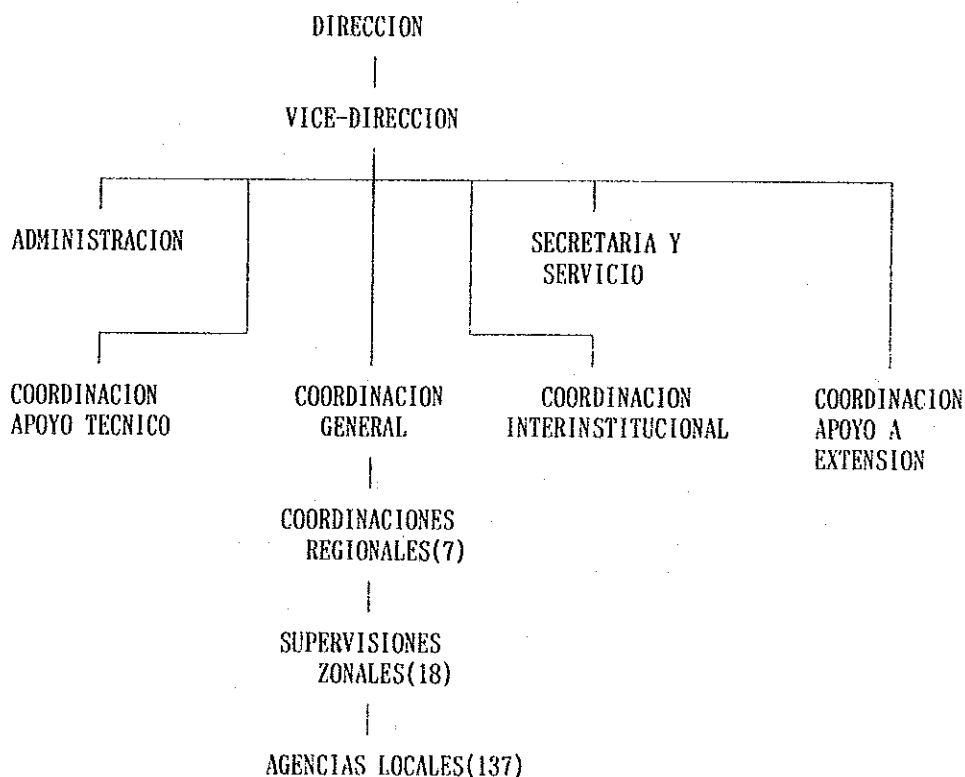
DIRECCION

VICE-DIRECCION

ADMINISTRACION

SECRETARIA Y SERVICIO

COORDINACION APOYO TECNICO

COORDINACION GENERAL

COORDINACION INTERINSTITUCIONAL

COORDINACION APOYO A EXTENSION

COORDINACIONES REGIONALES(7)

SUPERVISIONES ZONALES(18)

AGENCIAS LOCALES(137)